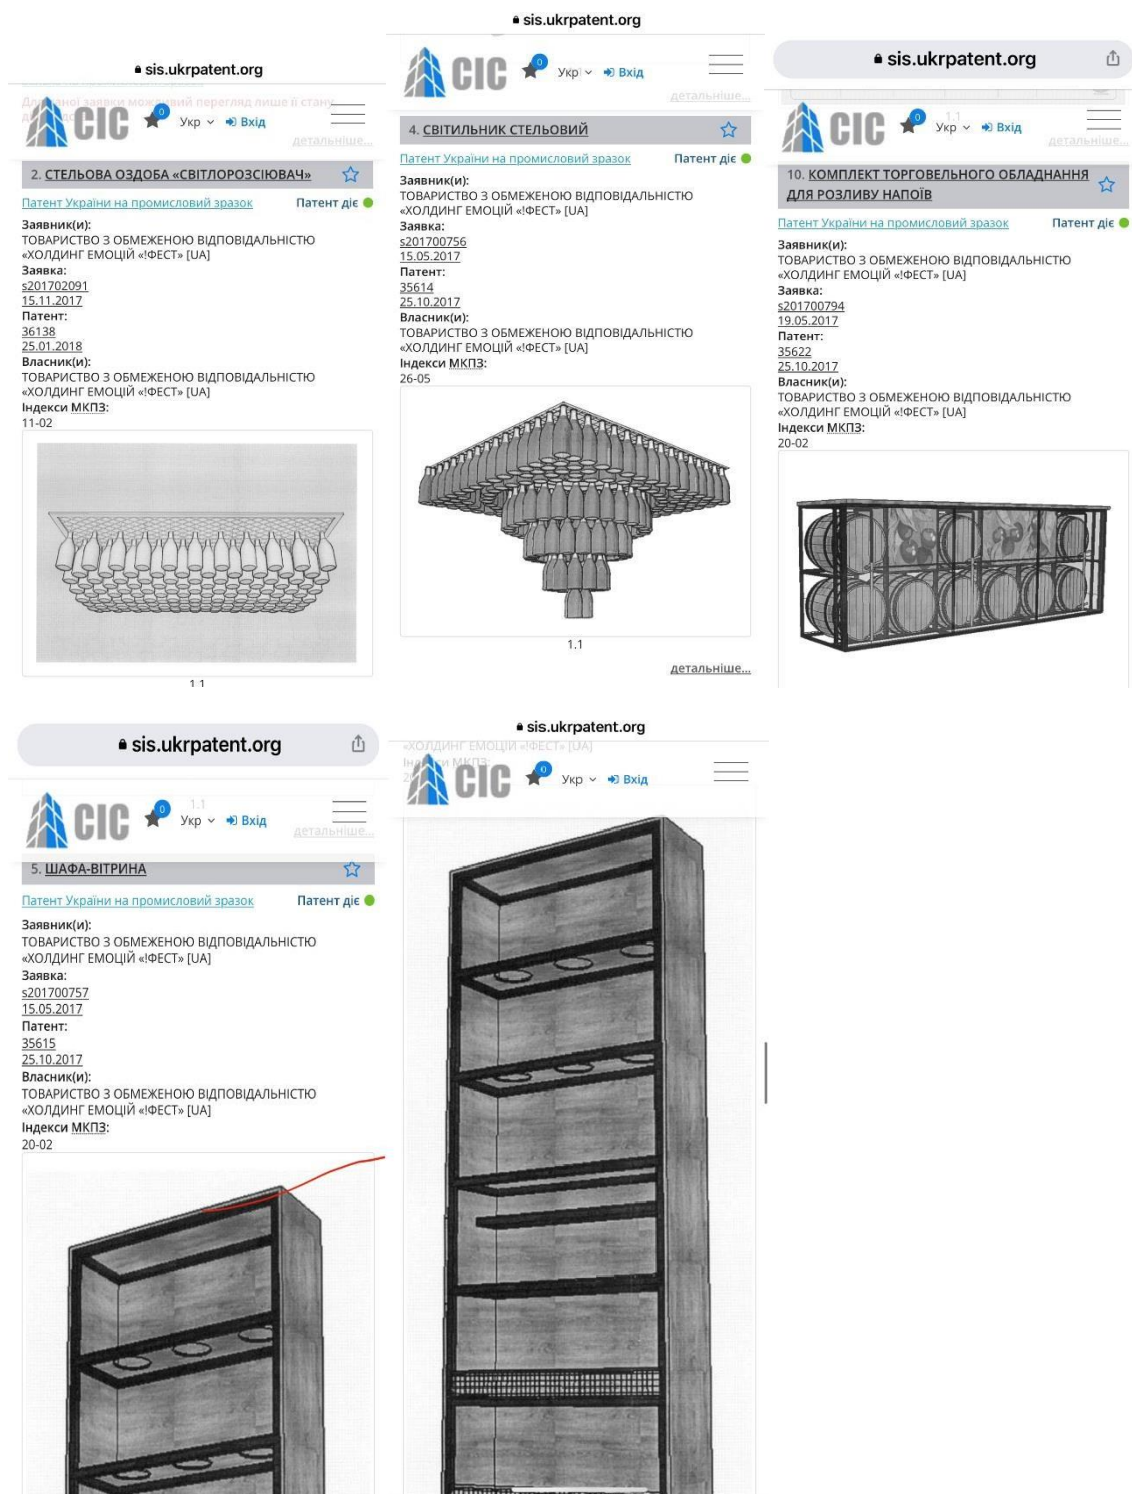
sis.ukrpatent.org

CIC 0 Укр Вхід

детальніше...

2. СТЕЛЬОВА ОЗДОБА «СВІТЛОРОЗСІЮВАЧ»

Патент України на промисловий зразок Патент діє

Заявник(и):
ТОВАРИСТВО З ОБМЕЖЕНОЮ ВІДПОВІДАЛЬНІСТЮ «ХОЛДИНГ ЕМОЦІЙ «!ФЕСТ» [UA]
Заявка:
s201702091
15.11.2017
Патент:
36138
25.01.2018
Власник(и):
ТОВАРИСТВО З ОБМЕЖЕНОЮ ВІДПОВІДАЛЬНІСТЮ «ХОЛДИНГ ЕМОЦІЙ «!ФЕСТ» [UA]
Індекси МКПЗ:
11-02

1.1

sis.ukrpatent.org

CIC 0 Укр Вхід

детальніше...

4. СВІТИЛЬНИК СТЕЛЬОВИЙ

Патент України на промисловий зразок Патент діє

Заявник(и):
ТОВАРИСТВО З ОБМЕЖЕНОЮ ВІДПОВІДАЛЬНІСТЮ «ХОЛДИНГ ЕМОЦІЙ «!ФЕСТ» [UA]
Заявка:
s201700756
15.05.2017
Патент:
35614
25.10.2017
Власник(и):
ТОВАРИСТВО З ОБМЕЖЕНОЮ ВІДПОВІДАЛЬНІСТЮ «ХОЛДИНГ ЕМОЦІЙ «!ФЕСТ» [UA]
Індекси МКПЗ:
26-05

1.1

детальніше...

sis.ukrpatent.org

CIC 0 Укр Вхід

детальніше...

10. КОМПЛЕКТ ТОРГОВЕЛЬНОГО ОБЛАДНАННЯ ДЛЯ РОЗЛИВУ НАПОЇВ

Патент України на промисловий зразок Патент діє

Заявник(и):
ТОВАРИСТВО З ОБМЕЖЕНОЮ ВІДПОВІДАЛЬНІСТЮ «ХОЛДИНГ ЕМОЦІЙ «!ФЕСТ» [UA]
Заявка:
s201700794
19.05.2017
Патент:
35622
25.10.2017
Власник(и):
ТОВАРИСТВО З ОБМЕЖЕНОЮ ВІДПОВІДАЛЬНІСТЮ «ХОЛДИНГ ЕМОЦІЙ «!ФЕСТ» [UA]
Індекси МКПЗ:
20-02

sis.ukrpatent.org

CIC 0 Укр Вхід

детальніше...

5. ШАФА-ВІТРИНА

Патент України на промисловий зразок Патент діє

Заявник(и):
ТОВАРИСТВО З ОБМЕЖЕНОЮ ВІДПОВІДАЛЬНІСТЮ «ХОЛДИНГ ЕМОЦІЙ «!ФЕСТ» [UA]
Заявка:
s201700757
15.05.2017
Патент:
35615
25.10.2017
Власник(и):
ТОВАРИСТВО З ОБМЕЖЕНОЮ ВІДПОВІДАЛЬНІСТЮ «ХОЛДИНГ ЕМОЦІЙ «!ФЕСТ» [UA]
Індекси МКПЗ:
20-02

sis.ukrpatent.org

«ХОЛДИНГ ЕМОЦІЙ «!ФЕСТ» [UA]

CIC 0 Укр Вхід